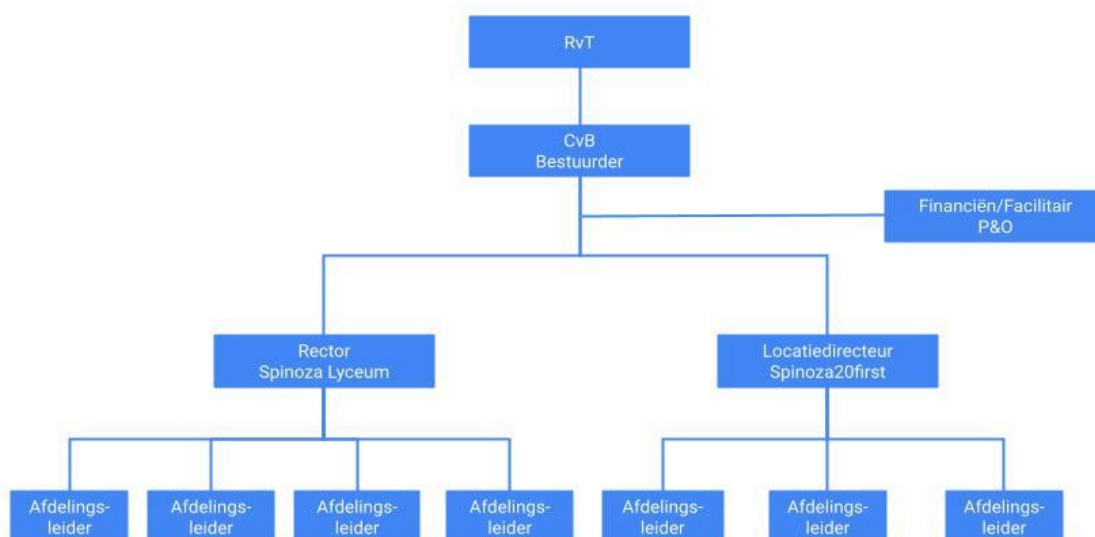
RvT

CvB
Bestuurder

Financiën/Facilitair
P&O

Rector
Spinoza Lyceum

Locatiedirecteur
Spinoza20first

Afdelingsleider

Afdelingsleider

Afdelingsleider

Afdelingsleider

Afdelingsleider

Afdelingsleider

Afdelingsleider